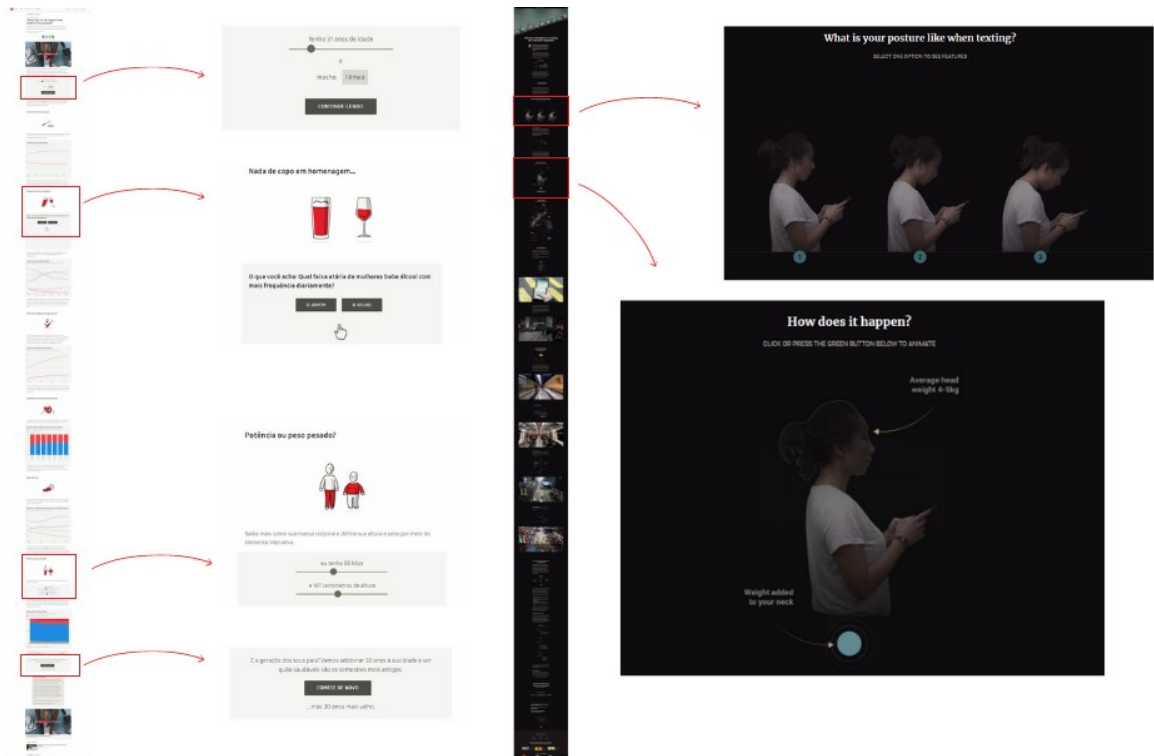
Tenho 21 anos de idade

e

macho fêmea

CONTINUE LENDO

Nada de copo em homenagem...

O que você acha: Qual faixa etária de mulheres bebe álcool com mais frequência diariamente?

O JOVEM O VELHO

Potência ou peso pesado?

Saiba mais sobre sua massa corporal e defina sua altura e peso por meio do elemento interativo.

eu tenho 55 quilos

e 167 centímetros de altura

É a geração dos seus pais? Vamos adicionar 30 anos à sua idade e ver quão saudáveis são os somalianos mais antigos.

COMECE DE NOVO

...mas 30 anos mais velho.

What is your posture like when texting?

SELECT ONE OPTION TO SEE FEATURES

1

2

3

How does it happen?

CLICK OR PRESS THE GREEN BUTTON BELOW TO ANIMATE

Average head weight 4-5kg

Weight added to your neck